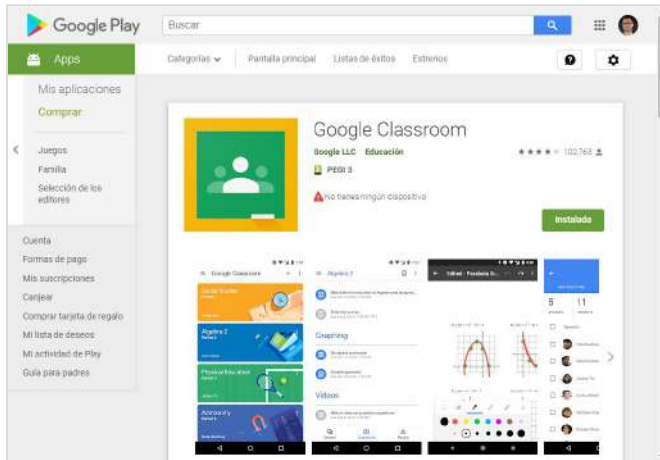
Google Play

Buscar

Apps

Categorías

Pantalla principal

Listas de éxitos

Estrenos

Mis aplicaciones

Comprar

Juegos

Familia

Selección de los editores

Cuenta

Formas de pago

Mis suscripciones

Canjear

Comprar tarjeta de regalo

Mi lista de deseos

Mi actividad de Play

Guía para padres

Google Classroom

Google LLC Educación

★★★★☆ 102.768

PEGI 3

No tienes ningún dispositivo

Instalada

Google Classroom

Algebra 2

Graphing

Videos

5

11

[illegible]